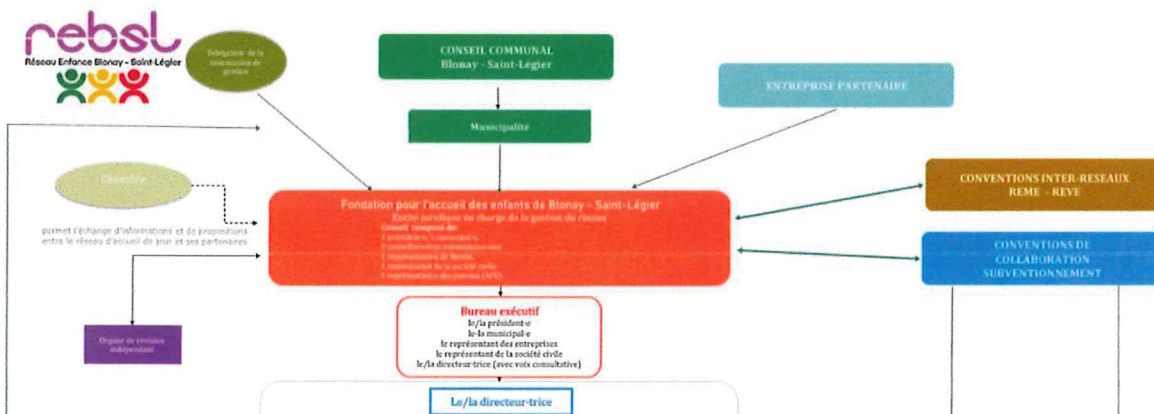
rebsl
Réseau Enfance Blonay - Saint-Légier

Délégation de la commission de gestion

CONSEIL COMMUNAL
Blonay - Saint-Légier

Municipalité

ENTREPRISE PARTENAIRE

Chambre

permet l'échange d'informations et de propositions entre le réseau d'accueil de jour et ses partenaires

Fondation pour l'accueil des enfants de Blonay - Saint-Légier
Entité juridique en charge de la gestion du réseau
Conseil composé de:
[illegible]

CONVENTIONS INTER-RESEAUX
REME - REVE

CONVENTIONS DE COLLABORATION SUBVENTIONNEMENT

Organe de révision indépendant

Bureau exécutif
le/la président-e
le-la municipal-e
le représentant des entreprises
le représentant de la société civile
le/la directeur-trice (avec voix consultative)

Le/la directeur-trice